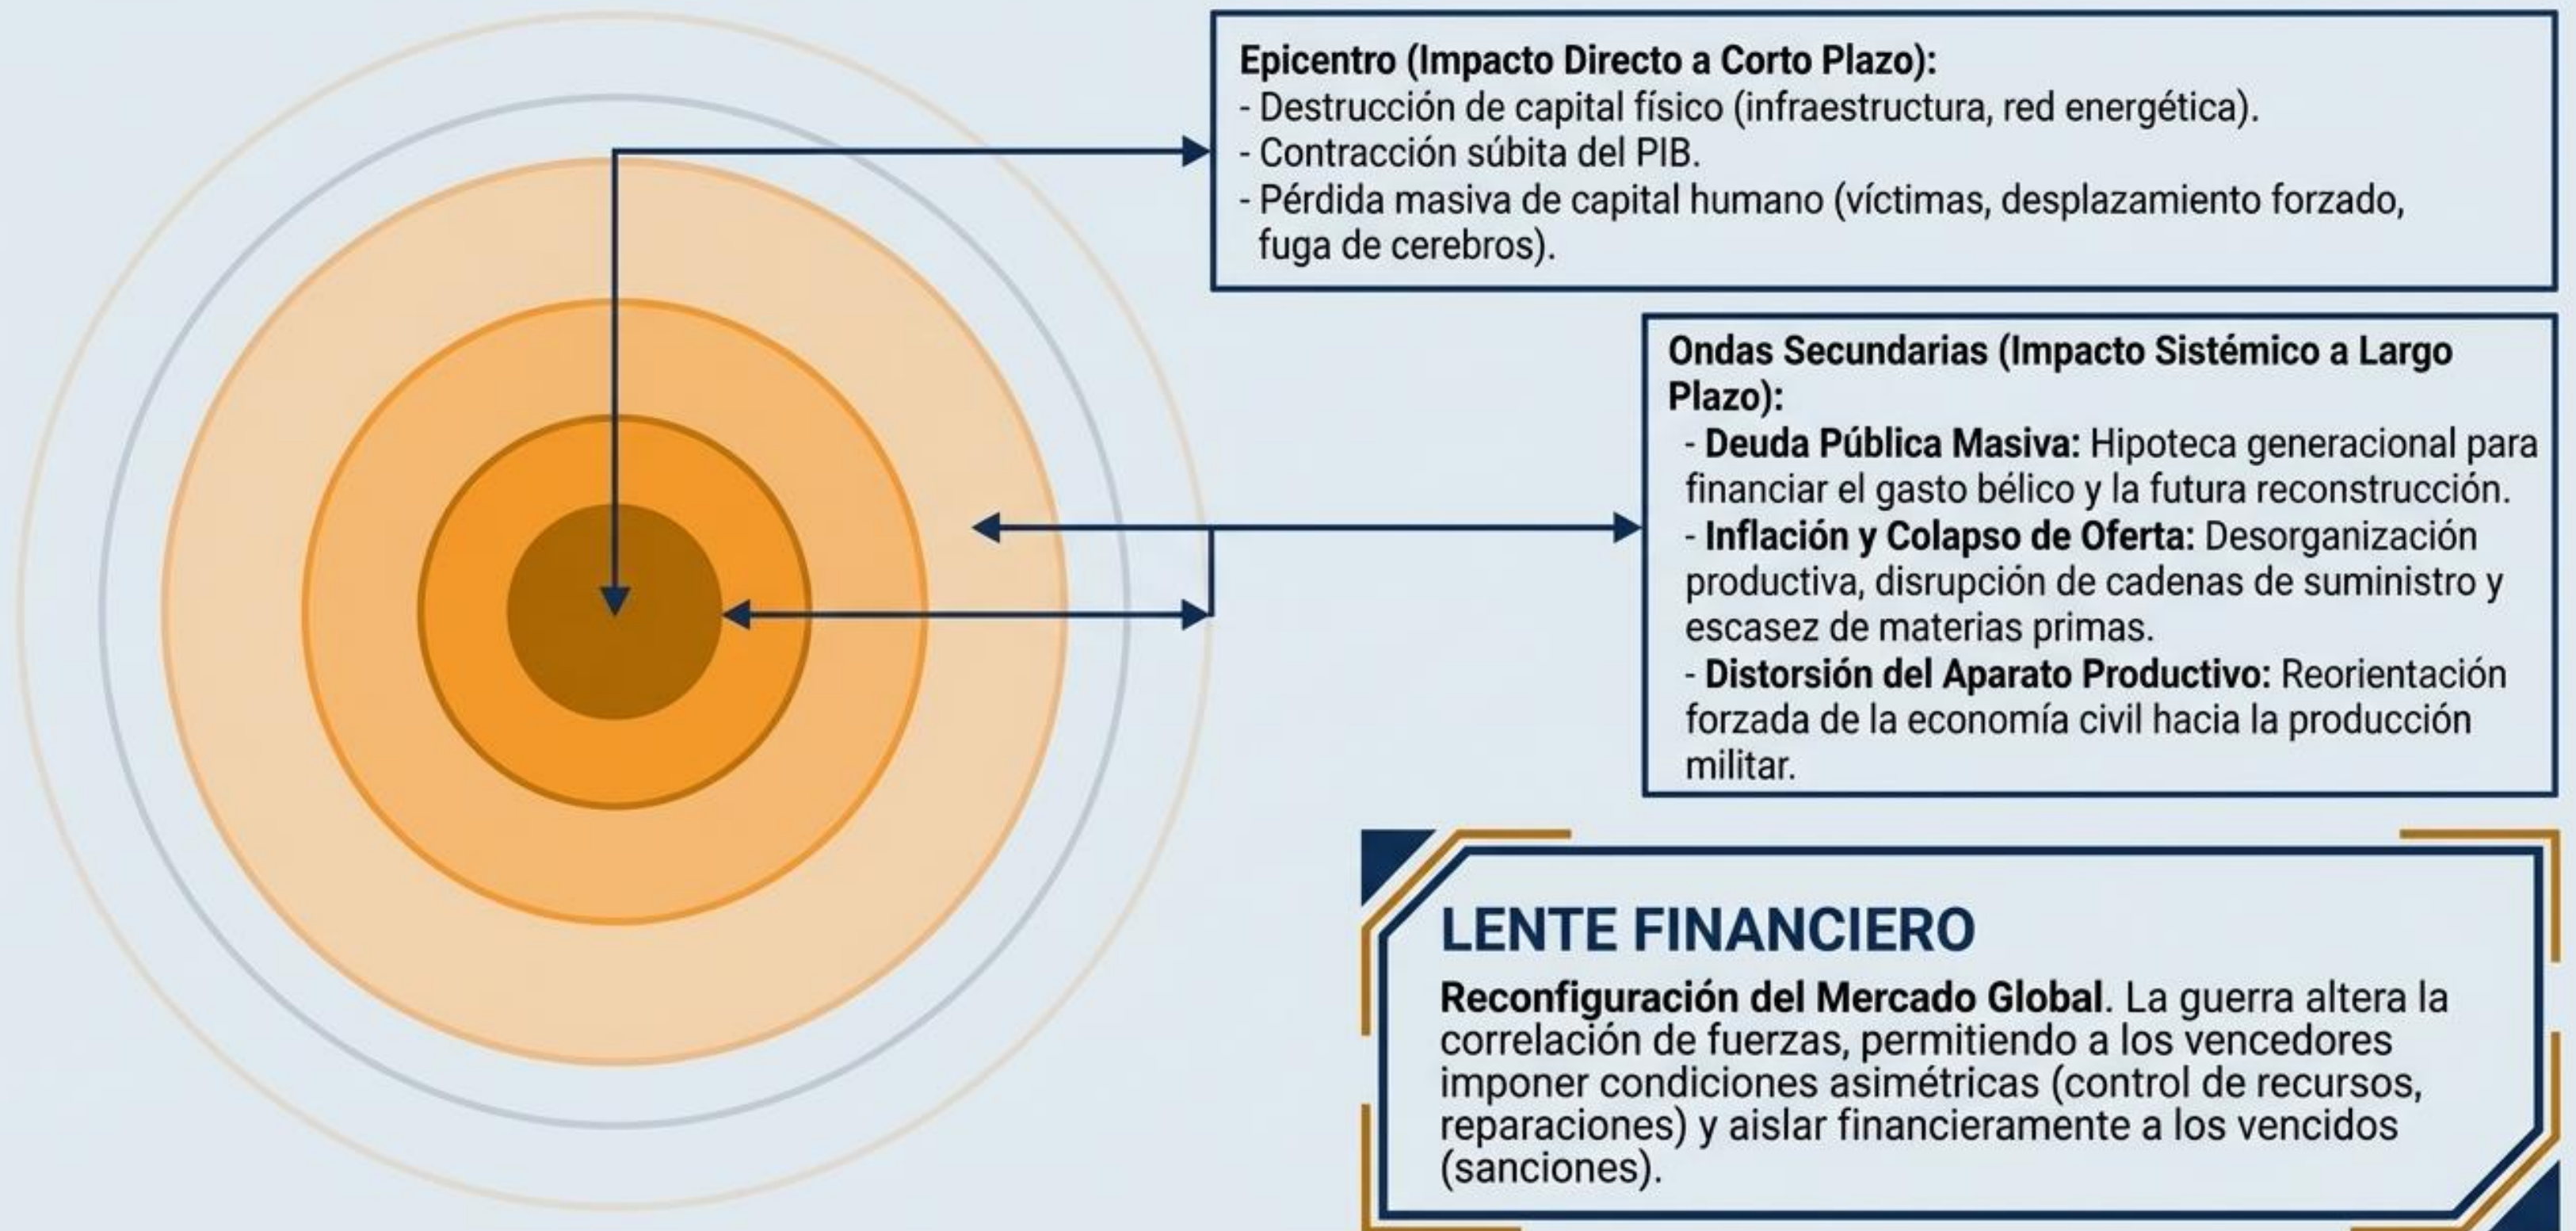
**Epicentro (Impacto Directo a Corto Plazo):**
- Destrucción de capital físico (infraestructura, red energética).
- Contracción súbita del PIB.
- Pérdida masiva de capital humano (víctimas, desplazamiento forzado, fuga de cerebros).

**Ondas Secundarias (Impacto Sistémico a Largo Plazo):**
- **Deuda Pública Masiva:** Hipoteca generacional para financiar el gasto bélico y la futura reconstrucción.
- **Inflación y Colapso de Oferta:** Desorganización productiva, disrupción de cadenas de suministro y escasez de materias primas.
- **Distorsión del Aparato Productivo:** Reorientación forzada de la economía civil hacia la producción militar.

LENTE FINANCIERO

**Reconfiguración del Mercado Global**. La guerra altera la correlación de fuerzas, permitiendo a los vencedores imponer condiciones asimétricas (control de recursos, reparaciones) y aislar financieramente a los vencidos (sanciones).